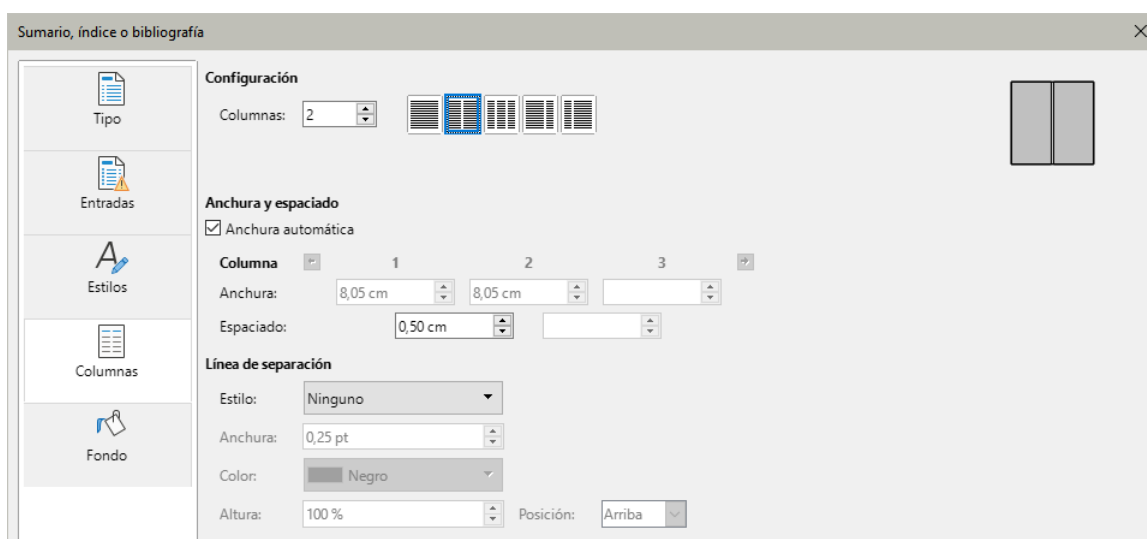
Sumario, índice o bibliografía

Tipo

Entradas

Estilos

Columnas

Fondo

Configuración

Columnas: 2

Anchura y espaciado

☑ Anchura automática

| Columna | 1 | 2 | 3 |
|---|---|---|---|
| Anchura: | 8,05 cm | 8,05 cm | |
| Espaciado: | 0,50 cm | | |

Línea de separación

Estilo: Ninguno

Anchura: 0,25 pt

Color: Negro

Altura: 100 %

Posición: Arriba